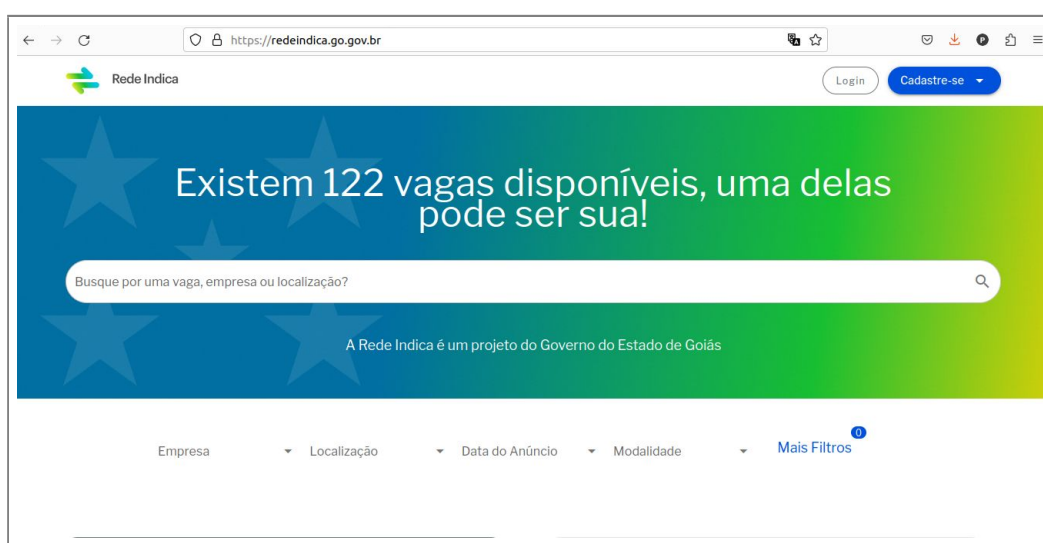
https://redeindica.go.gov.br

Rede Indica

Login

Cadastre-se

Existem 122 vagas disponíveis, uma delas pode ser sua!

Busque por uma vaga, empresa ou localização?

A Rede Indica é um projeto do Governo do Estado de Goiás

Empresa

Localização

Data do Anúncio

Modalidade

Mais Filtros 0